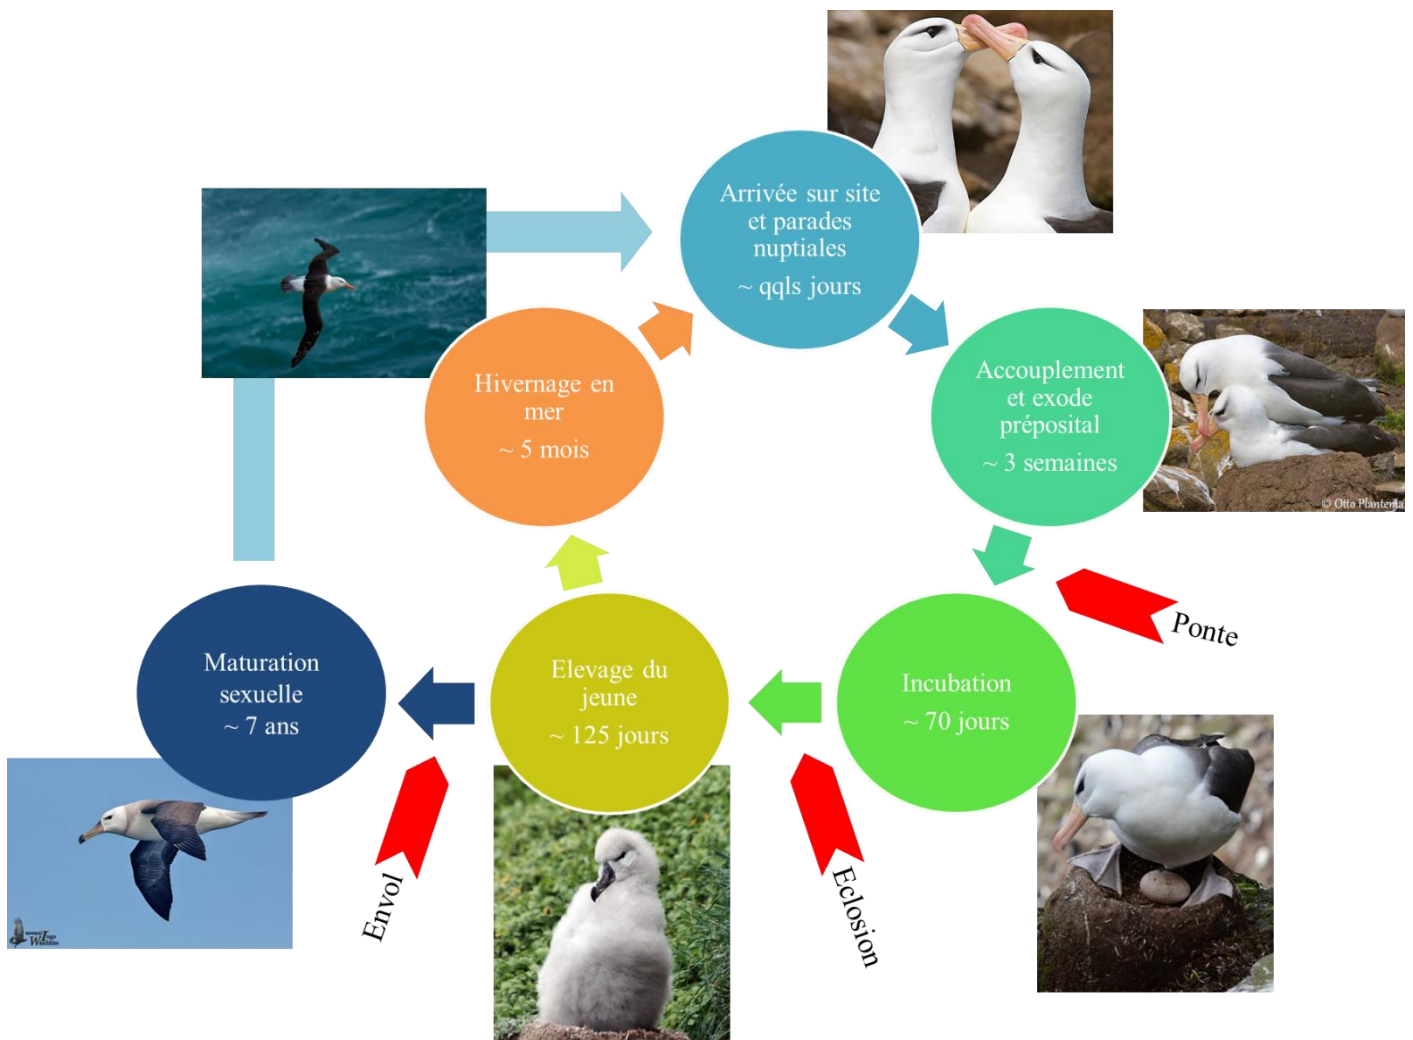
Arrivée sur site et parades nuptiales

~ qqls jours

Accouplement et exode préposital

~ 3 semaines

© Otto Plantema

Ponte

Incubation

~ 70 jours

Eclosion

Elevage du jeune

~ 125 jours

Envol

Maturation sexuelle

~ 7 ans

Hivernage en mer

~ 5 mois